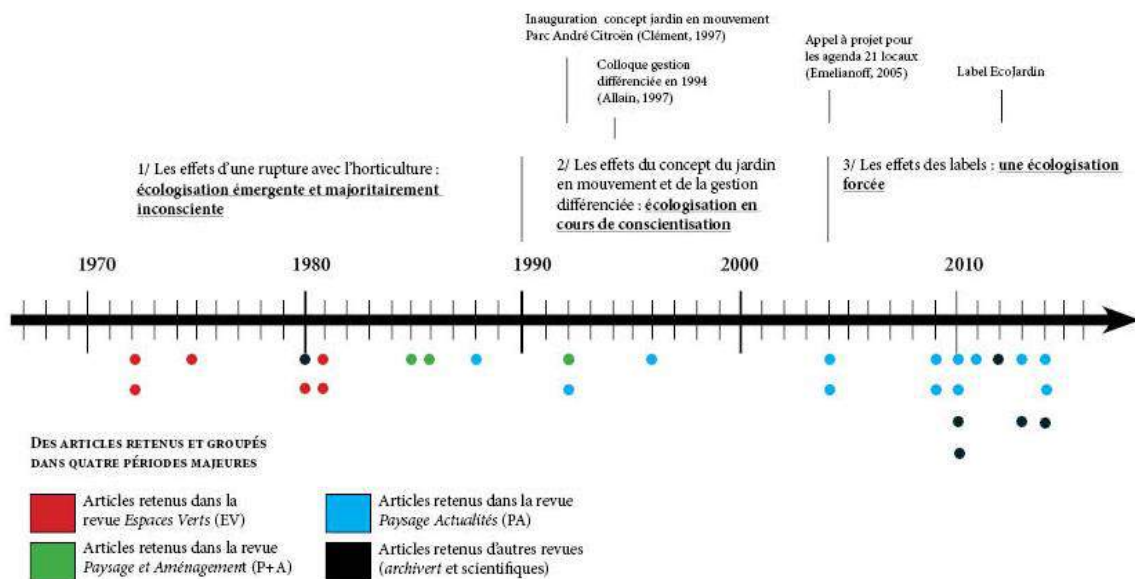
Inauguration concept jardin en mouvement Parc André Citroën (Clément, 1997)

Colloque gestion différenciée en 1994 (Allain, 1997)

Appel à projet pour les agenda 21 locaux (Emelianoff, 2005)

Label EcoJardin

1/ Les effets d'une rupture avec l'horticulture : **écologisation émergente et majoritairement inconsciente**

2/ Les effets du concept du jardin en mouvement et de la gestion différenciée : **écologisation en cours de conscientisation**

3/ Les effets des labels : **une écologisation forcée**

1970

1980

1990

2000

2010

DES ARTICLES RETENUS ET GROUPÉS DANS QUATRE PÉRIODES MAJEURES

Articles retenus dans la revue *Espaces Verts* (EV)

Articles retenus dans la revue *Paysage Actualités* (PA)

Articles retenus dans la revue *Paysage et Aménagement* (P+A)

Articles retenus d'autres revues (*archivert* et scientifiques)